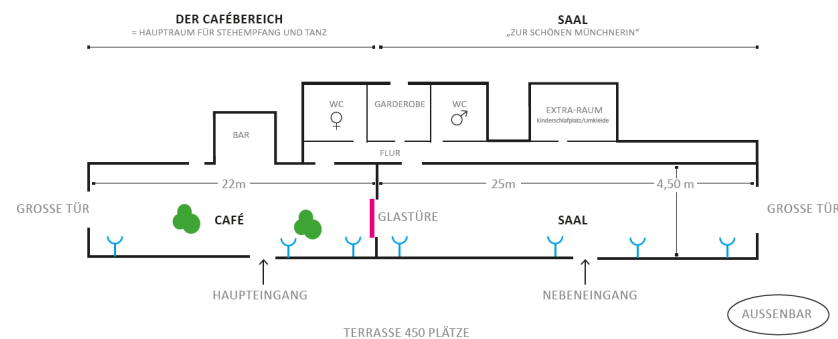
DER CAFÉBEREICH
= HAUPTRAUM FÜR STEHEMPFANG UND TANZ

SAAL
„ZUR SCHÖNEN MÜNCHNERIN"

BAR

WC
♀

GARDEROBE

WC
♂

EXTRA-RAUM
Kinderschlafplatz/Umkleide

FLUR

22m

25m

4,50 m

GROSSE TÜR

CAFÉ

GLASTÜRE

SAAL

GROSSE TÜR

HAUPTEINGANG

NEBENEINGANG

AUSSENBAR

TERRASSE 450 PLÄTZE